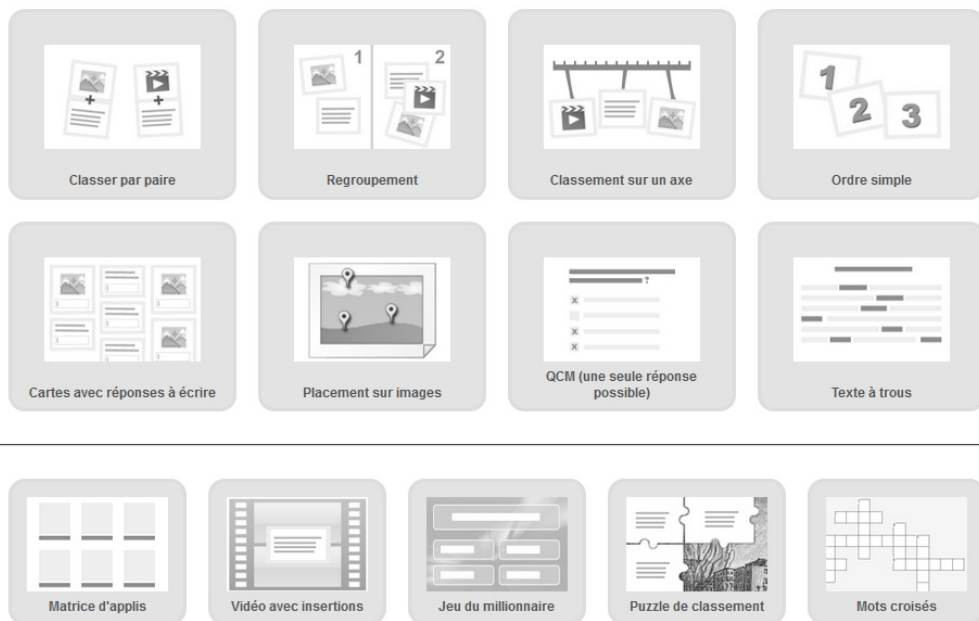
1
2
Classer par paire

Regroupement

Classement sur un axe

1
2
3
Ordre simple

Cartes avec réponses à écrire

Placement sur images

?
QCM (une seule réponse possible)

Texte à trous

Matrice d'applis

Vidéo avec insertions

Jeu du millionnaire

Puzzle de classement

Mots croisés